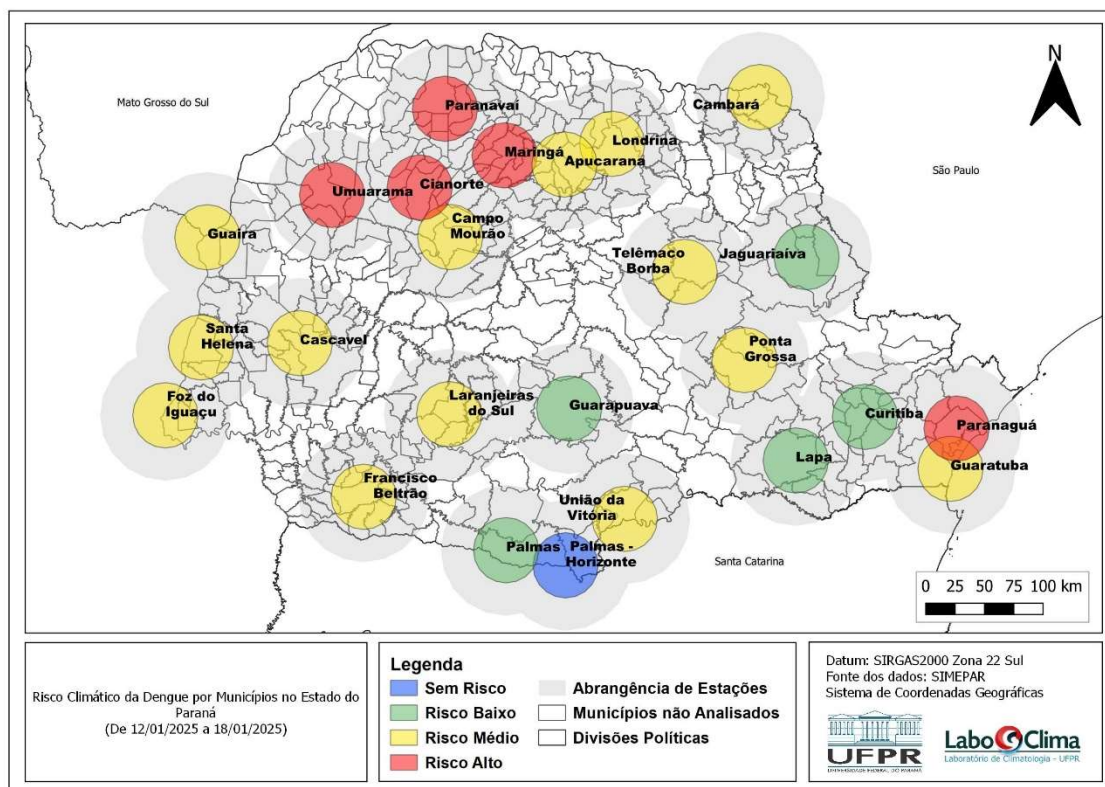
N

Mato Grosso do Sul

São Paulo

Santa Catarina

Paranavaí

Cambará

Londrina

Maringá

Apucarana

Umuarama

Cianorte

Campo Mourão

Guaira

Telêmaco Borba

Jaguariaíva

Santa Helena

Cascavel

Ponta Grossa

Foz do Iguaçu

Laranjeiras do Sul

Guarapuava

Curitiba

Paranaguá

Lapa

Guaratuba

Francisco Beltrão

União da Vitória

Palmas

Palmas - Horizonte

0 25 50 75 100 km

Risco Climático da Dengue por Municípios no Estado do Paraná
(De 12/01/2025 a 18/01/2025)

Legenda

Sem Risco

Risco Baixo

Risco Médio

Risco Alto

Abrangência de Estações

Municípios não Analisados

Divisões Políticas

Datum: SIRGAS2000 Zona 22 Sul
Fonte dos dados: SIMEPAR
Sistema de Coordenadas Geográficas

UFPR
UNIVERSIDADE FEDERAL DO PARANÁ

LaboClima
Laboratório de Climatologia - UFPR